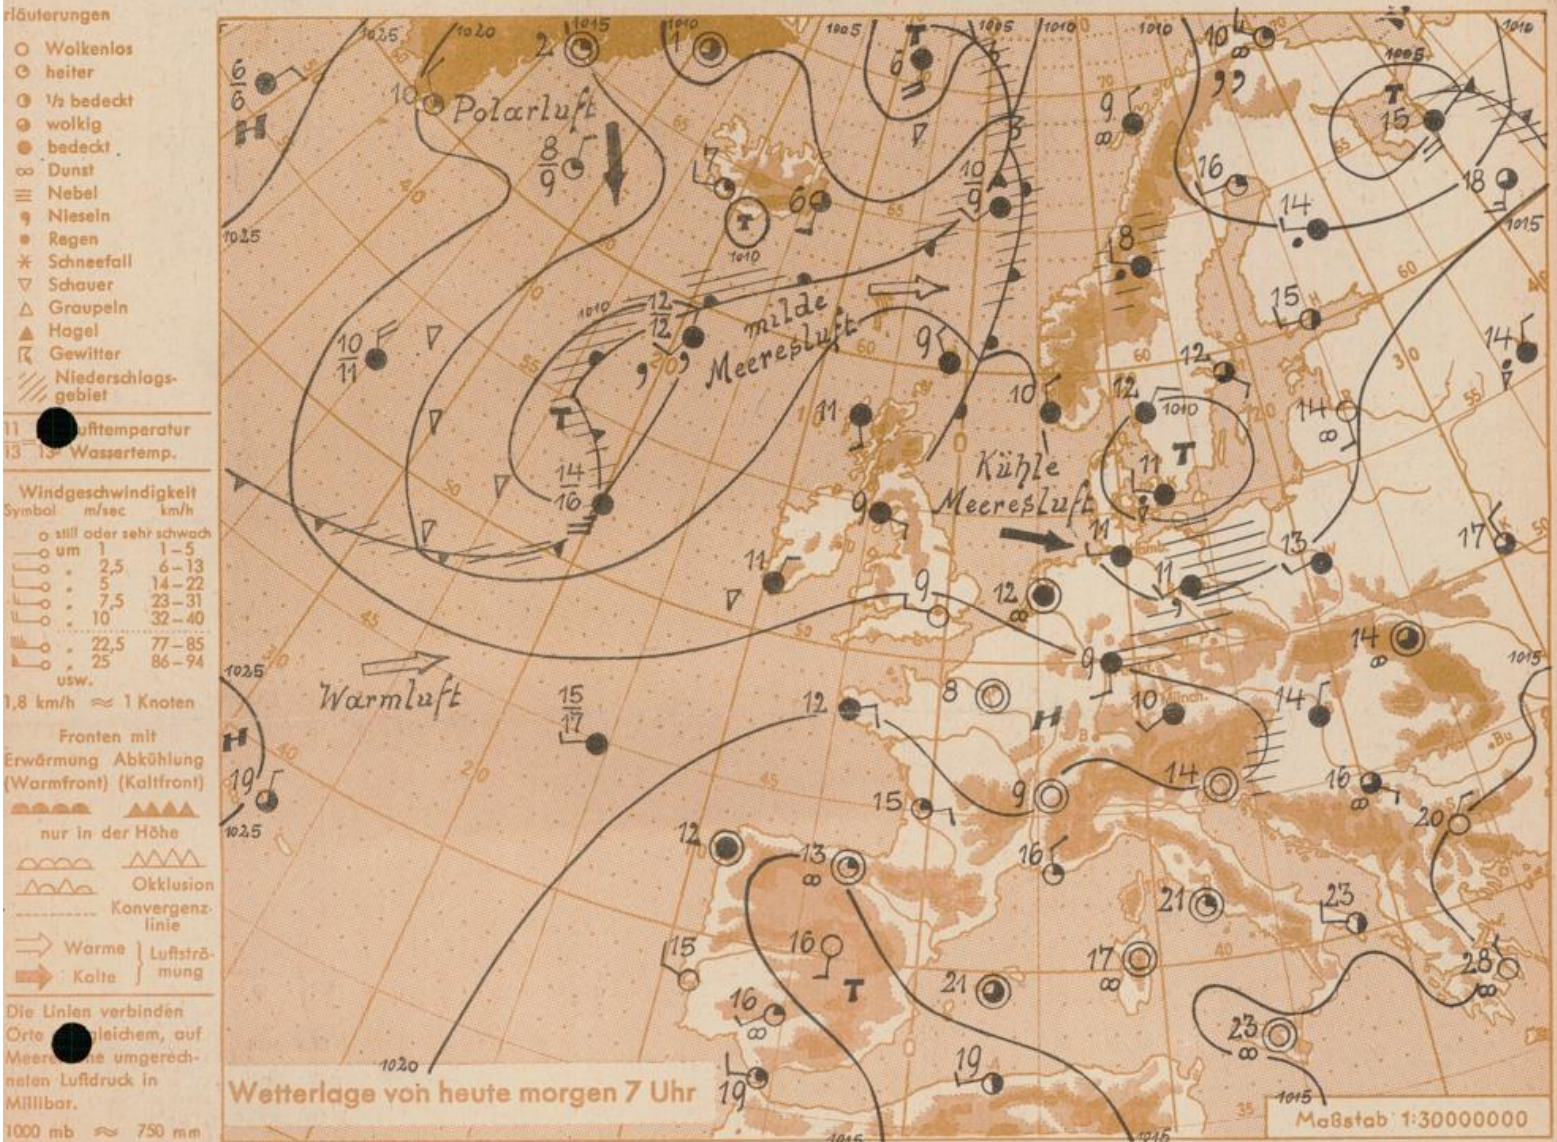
rläuterungen
Wolkenlos
heiter
1/2 bedeckt
wolkig
bedeckt
Dunst
Nebel
Nieseln
Regen
Schneefall
Schauer
Graupeln
Hagel
Gewitter
Niederschlagsgebiet

11 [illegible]ufttemperatur
13 13° Wassertemp.

Windgeschwindigkeit
| Symbol | m/sec | km/h |
|---|---|---|
| | still oder sehr schwach | |
| | um 1 | 1–5 |
| | 2,5 | 6–13 |
| | 5 | 14–22 |
| | 7,5 | 23–31 |
| | 10 | 32–40 |
| | 22,5 | 77–85 |
| | 25 | 86–94 |
| usw. | | |

1,8 km/h ≈ 1 Knoten

Fronten mit
Erwärmung (Warmfront) Abkühlung (Kaltfront)
nur in der Höhe
Okklusion
Konvergenzlinie
Warme } Luftströmung
Kalte

Die Linien verbinden Orte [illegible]leichem, auf Meere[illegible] umgerechneten Luftdruck in Millibar.
1000 mb ≈ 750 mm

Polarluft
milde Meeresluft
Kühle Meeresluft
Warmluft
H
T
1025 1020 1015 1010 1005 1010 1015 1025 1020 1015 1010 1005 1010 1015 1025 1015
6/6 10 2 1 6 9 10 15 18 8/9 7 6 10/9 16 14 8 15 12/12 10/11 9 10 12 14 11 12 14 14/16 11 9 11 17 11 9 12 13 11 14 9 8 10 15/17 12 14 14 16 19 15 9 20 12 13 16 21 23 16 15 16 21 17 28 23 19 19
Wetterlage von heute morgen 7 Uhr
Maßstab 1:30000000